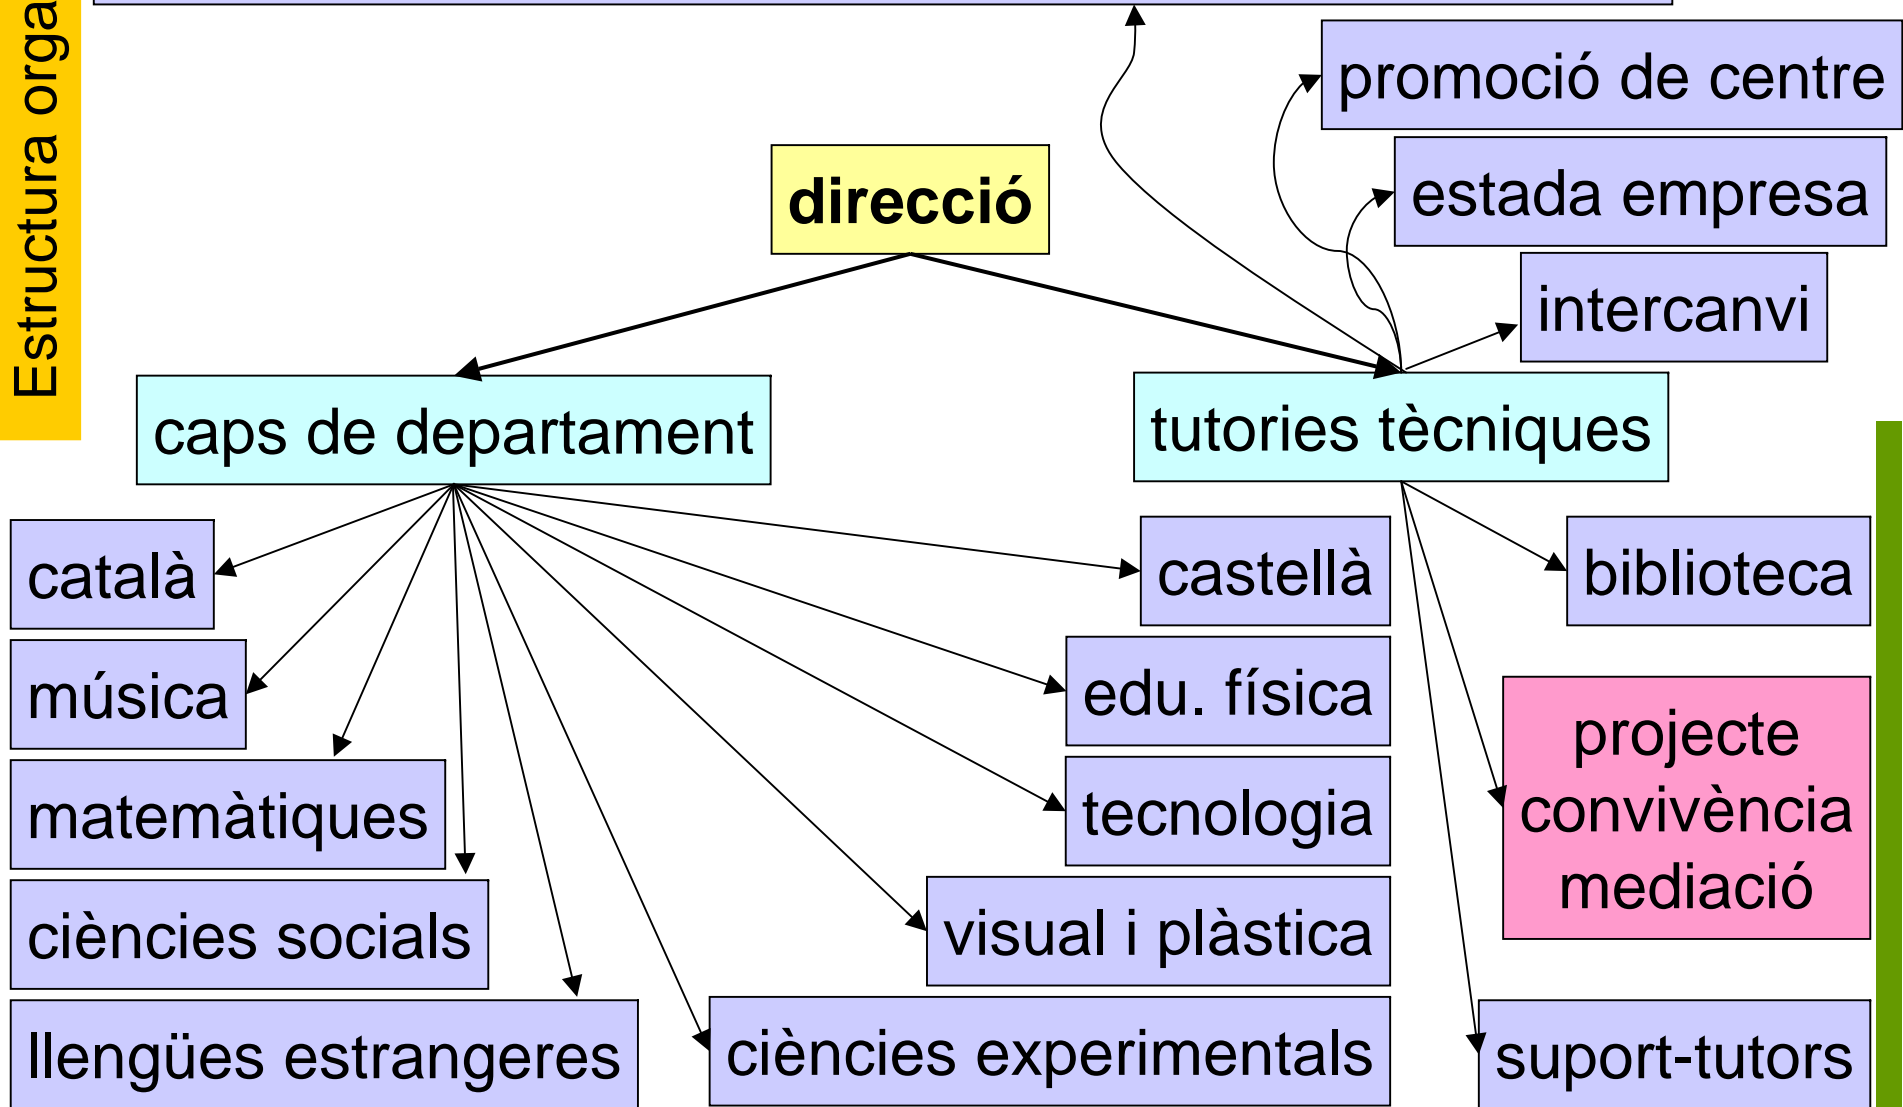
Estructura orga

direcció

promoció de centre

estada empresa

intercanvi

caps de departament

tutories tècniques

català

música

matemàtiques

ciències socials

llengües estrangeres

castellà

edu. física

tecnologia

visual i plàstica

ciències experimentals

biblioteca

projecte convivència mediació

suport-tutors